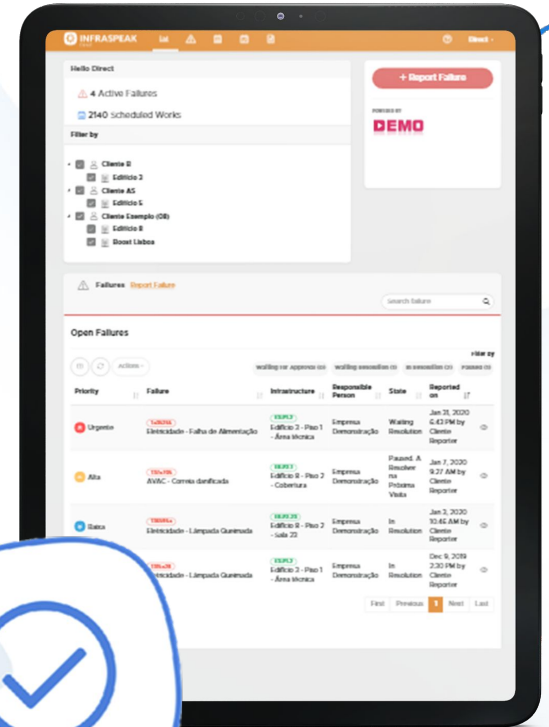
INFRASPEAK List Direct

Hello Direct

4 Active Failures

2140 scheduled Works

+ Report Failure

POWERED BY

DEMO

Filter by

Cliente B

Edifício 2

Cliente AS

Edifício 5

Cliente Exemplo (OB)

Edifício B

Boost Lisboa

Failures Report Failure

Search failure

Open Failures

Filter by

Actions

waiting for approval (0) waiting resolution (3) in resolution (2) Paused (0)

| Priority | Failure | Infrastructure | Responsible Person | State | Reported on |
|---|---|---|---|---|---|
| Urgente | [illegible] Eletricidade - Falha de Alimentação | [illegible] Edifício 2 - Piso 1 - Área técnica | Empresa Demonstração | Waiting Resolution | Jan 21, 2020 6:43 PM by Cliente Reporter |
| Alta | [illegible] AVAC - Correia danificada | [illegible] Edifício B - Piso 2 - Cobertura | Empresa Demonstração | Paused. A Resolver na Próxima Visita | Jan 7, 2020 9:27 AM by Cliente Reporter |
| Baixa | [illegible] Eletricidade - Lâmpada Queimada | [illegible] Edifício B - Piso 2 - Sala 22 | Empresa Demonstração | In Resolution | Jan 3, 2020 10:45 AM by Cliente Reporter |
| | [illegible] Eletricidade - Lâmpada Queimada | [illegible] Edifício 2 - Piso 1 - Área técnica | Empresa Demonstração | In Resolution | Dec 9, 2019 2:30 PM by Cliente Reporter |

First Previous 1 Next Last